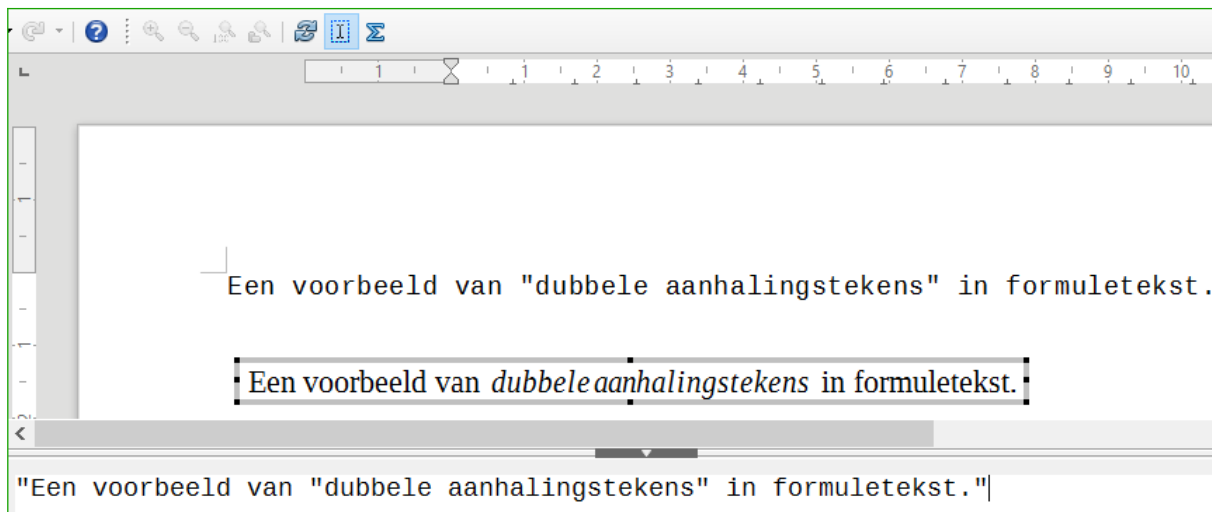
1 1 2 3 4 5 6 7 8 9 10

Een voorbeeld van "dubbele aanhalingstekens" in formuletekst.

Een voorbeeld van *dubbele aanhalingstekens* in formuletekst.

"Een voorbeeld van "dubbele aanhalingstekens" in formuletekst."